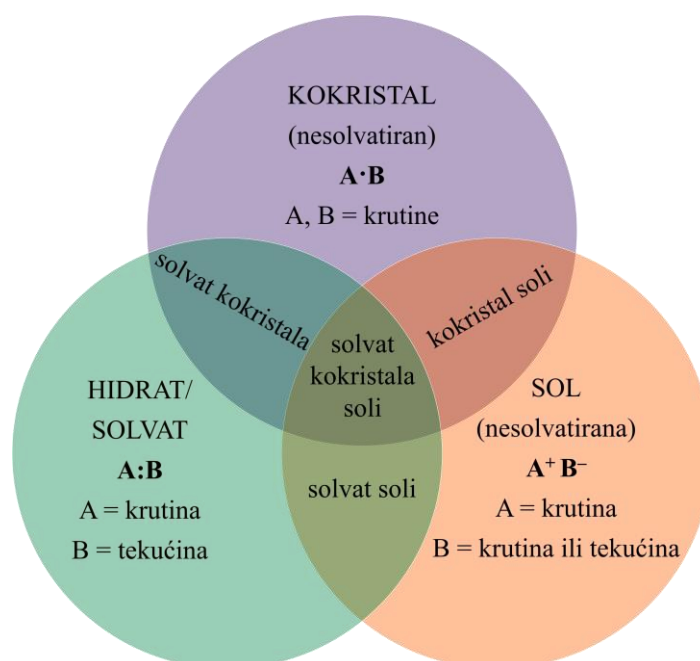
KOKRISTAL
(nesolvatiran)
**A·B**
A, B = krutine

solvat kokristala

kokristal soli

solvat kokristala soli

HIDRAT/
SOLVAT
**A:B**
A = krutina
B = tekućina

solvat soli

SOL
(nesolvatirana)
**$A^{+}B^{-}$**
A = krutina
B = krutina ili tekućina